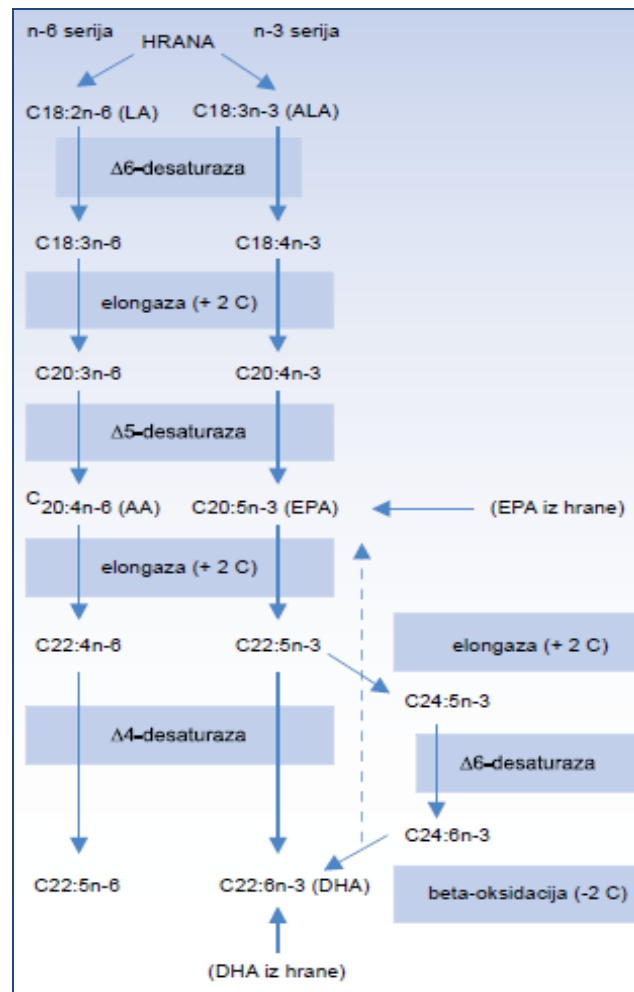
n-6 serija
HRANA
n-3 serija

C18:2n-6 (LA)
C18:3n-3 (ALA)

Δ6-desaturaza

C18:3n-6
C18:4n-3

elongaza (+ 2 C)

C20:3n-6
C20:4n-3

Δ5-desaturaza

C20:4n-6 (AA)
C20:5n-3 (EPA)
(EPA iz hrane)

elongaza (+ 2 C)

C22:4n-6
C22:5n-3
elongaza (+ 2 C)

C24:5n-3

Δ4-desaturaza

Δ6-desaturaza

C24:6n-3

C22:5n-6
C22:6n-3 (DHA)
beta-oksidacija (-2 C)

(DHA iz hrane)